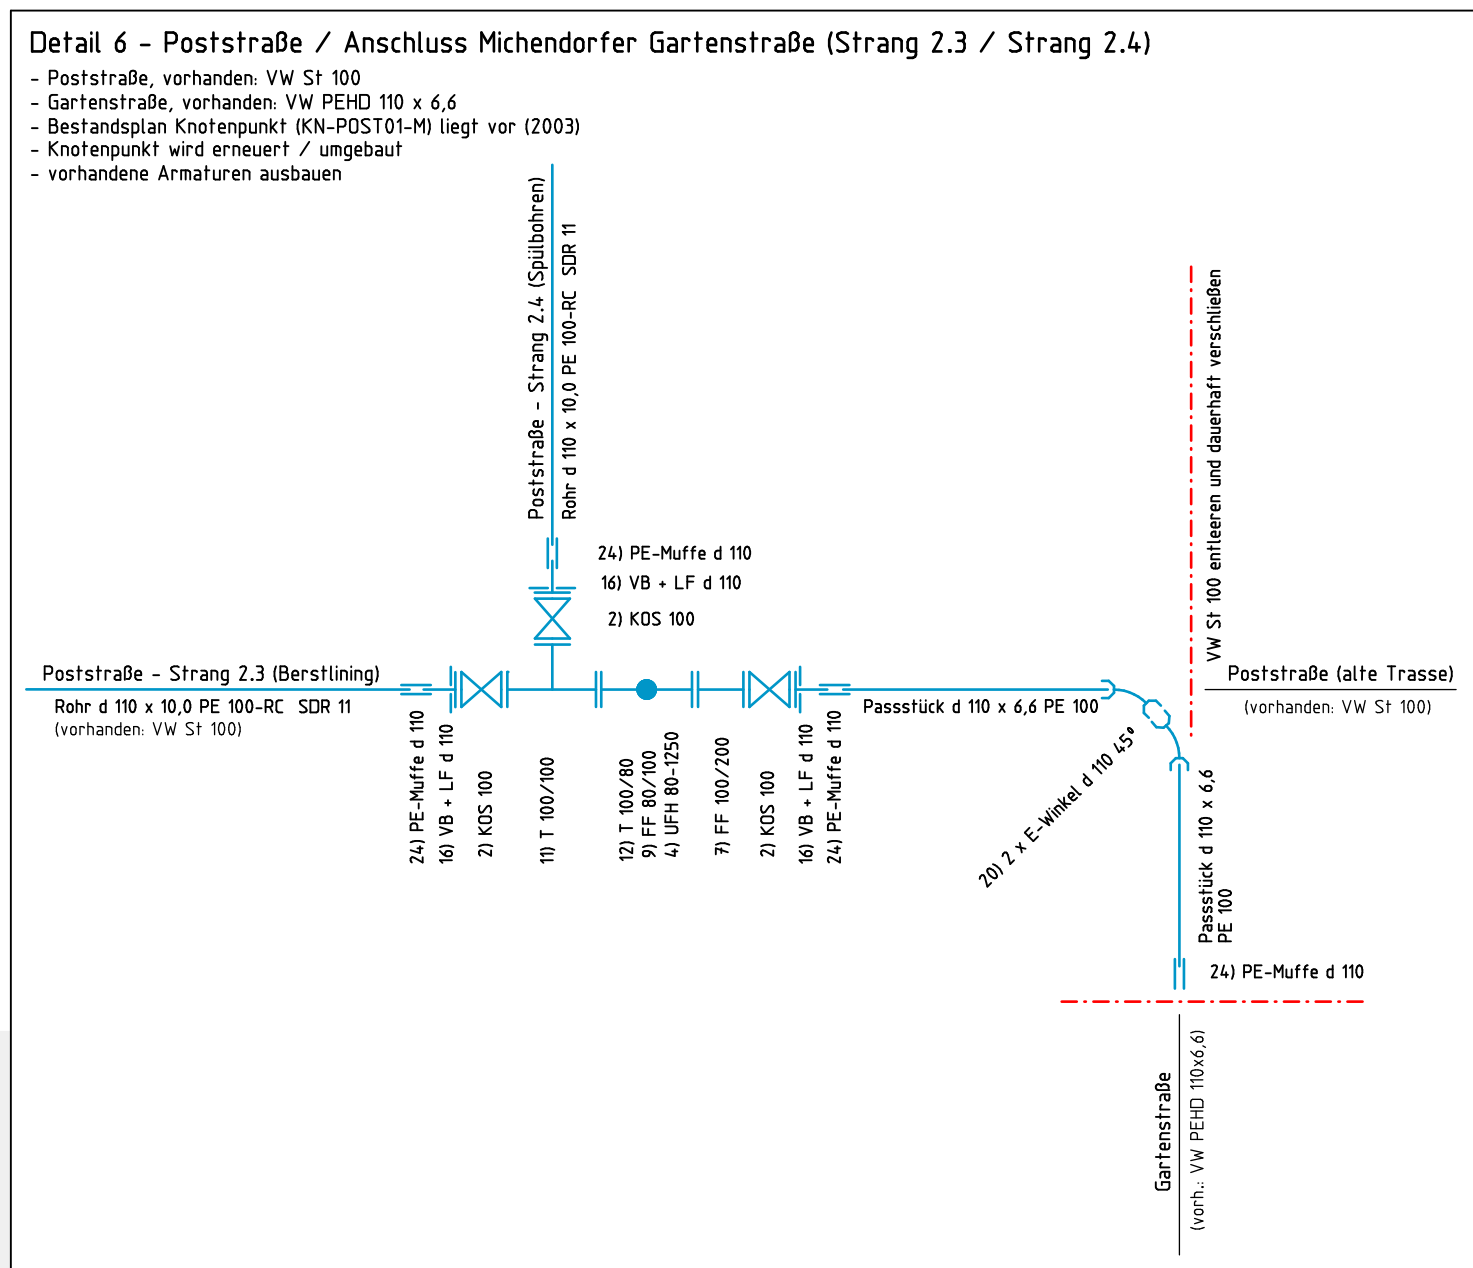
Detail 6 - Poststraße / Anschluss Michendorfer Gartenstraße (Strang 2.3 / Strang 2.4)

- Poststraße, vorhanden: VW St 100
- Gartenstraße, vorhanden: VW PEHD 110 x 6,6
- Bestandsplan Knotenpunkt (KN-POST01-M) liegt vor (2003)
- Knotenpunkt wird erneuert / umgebaut
- vorhandene Armaturen ausbauen

Poststraße - Strang 2.4 (Spülbohren)
Rohr d 110 x 10,0 PE 100-RC SDR 11

24) PE-Muffe d 110
16) VB + LF d 110
2) KOS 100

VW St 100 entleeren und dauerhaft verschließen

Poststraße - Strang 2.3 (Berstlining)
Rohr d 110 x 10,0 PE 100-RC SDR 11
(vorhanden: VW St 100)

Passstück d 110 x 6,6 PE 100

Poststraße (alte Trasse)
(vorhanden: VW St 100)

24) PE-Muffe d 110
16) VB + LF d 110
2) KOS 100
11) T 100/100
12) T 100/80
9) FF 80/100
4) UFH 80-1250
7) FF 100/200
2) KOS 100
16) VB + LF d 110
24) PE-Muffe d 110

20) 2 x E-Winkel d 110 45°

Passstück d 110 x 6,6
PE 100

24) PE-Muffe d 110

Gartenstraße
(vorh.: VW PEHD 110x6,6)